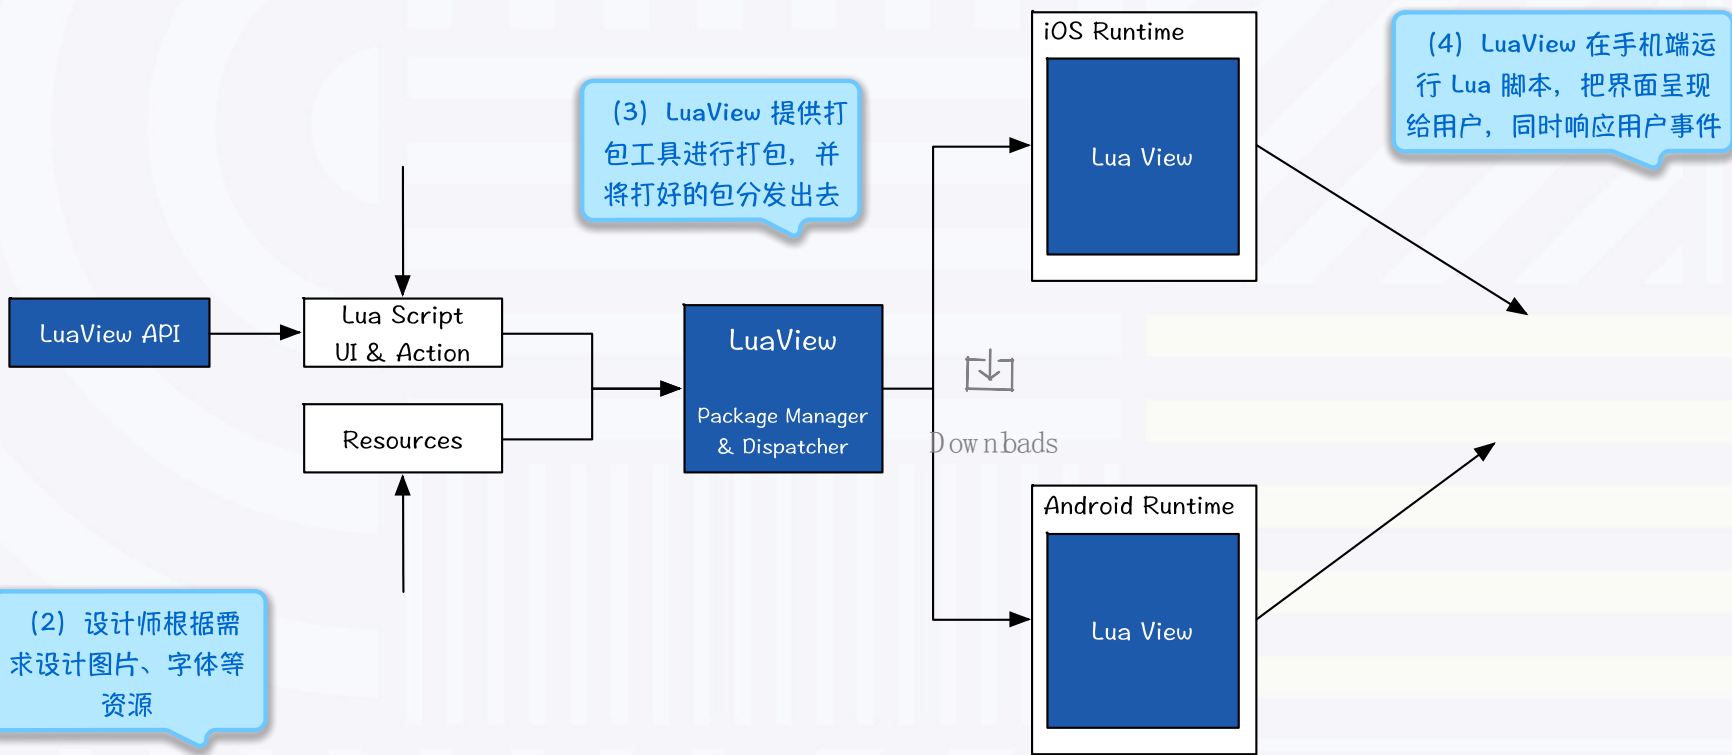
iOS Runtime

Lua View

(4) LuaView 在手机端运行 Lua 脚本，把界面呈现给用户，同时响应用户事件

(3) LuaView 提供打包工具进行打包，并将打好的包分发出去

LuaView API

Lua Script
UI & Action

Resources

LuaView

Package Manager
& Dispatcher

Downbads

Android Runtime

Lua View

(2) 设计师根据需求设计图片、字体等资源